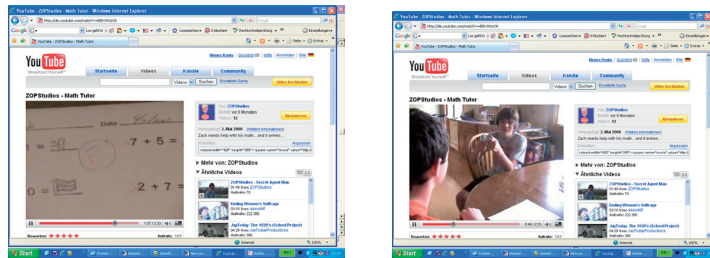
YouTube - ZOPStudios - Math Tutor - Windows Internet Explorer

YouTube - ZOPStudios - Math Tutor

YouTube
Broadcast Yourself™

Startseite Videos Kanäle Community

Videos Suchen

Video hochladen

ZOPStudios - Math Tutor

ZOPStudios

Abonnieren

Mehr von: ZOPStudios

Ähnliche Videos

ZOPStudios - Secret Agent Man

Ending Women's Suffrage

JayToday: The 1930's (School Project)

$7 + 5 =$

$2 + 7$

Internet 100%

Start

YouTube - ZOPStudios - Math Tutor - Windows Internet Explorer

YouTube - ZOPStudios - Math Tutor

YouTube
Broadcast Yourself™

Startseite Videos Kanäle Community

Videos Suchen

Video hochladen

ZOPStudios - Math Tutor

ZOPStudios

Abonnieren

Mehr von: ZOPStudios

Ähnliche Videos

ZOPStudios - Secret Agent Man

Ending Women's Suffrage

JayToday: The 1930's (School Project)

Internet 100%

Start